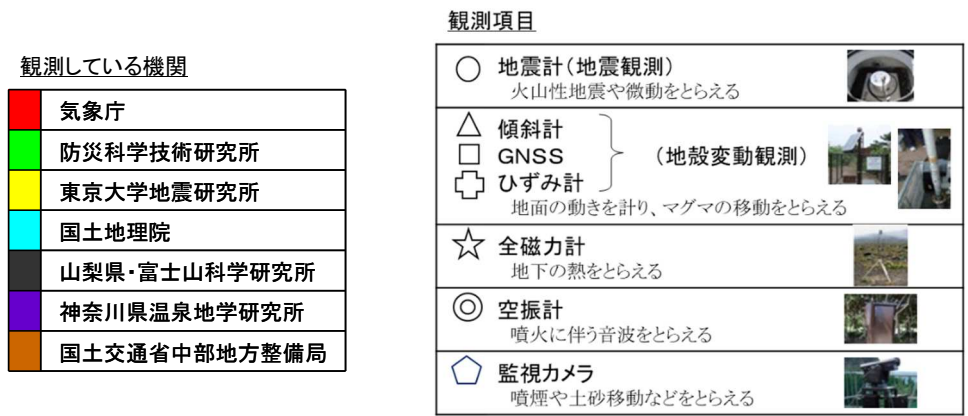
観測している機関

| | |
|---|---|
| | 気象庁 |
| | 防災科学技術研究所 |
| | 東京大学地震研究所 |
| | 国土地理院 |
| | 山梨県・富士山科学研究所 |
| | 神奈川県温泉地学研究所 |
| | 国土交通省中部地方整備局 |

観測項目

○ 地震計（地震観測）
火山性地震や微動をとらえる

△ 傾斜計
□ GNSS
✚ ひずみ計
（地殻変動観測）
地面の動きを計り、マグマの移動をとらえる

☆ 全磁力計
地下の熱をとらえる

◎ 空振計
噴火に伴う音波をとらえる

⬠ 監視カメラ
噴煙や土砂移動などをとらえる